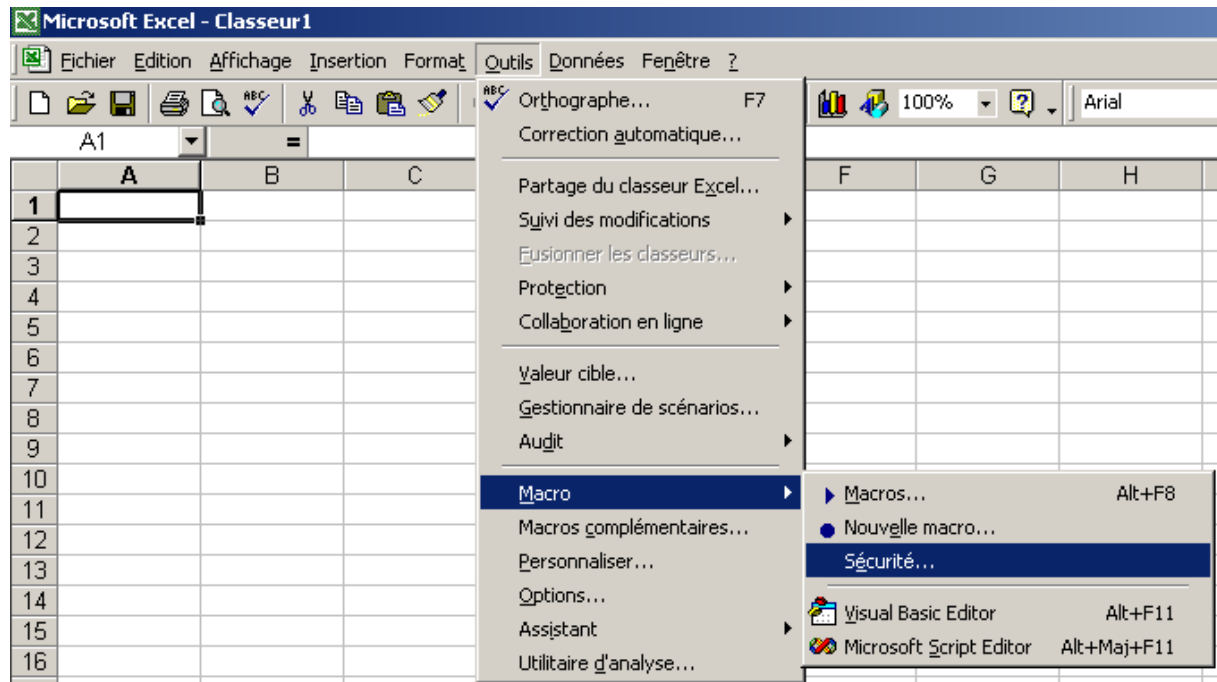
Microsoft Excel - Classeur1

Fichier Edition Affichage Insertion Format Outils Données Fenêtre ?

100% Arial

A1 =

| | A | B | C | F | G | H |
|---|---|---|---|---|---|---|
| 1 | | | | | | |
| 2 | | | | | | |
| 3 | | | | | | |
| 4 | | | | | | |
| 5 | | | | | | |
| 6 | | | | | | |
| 7 | | | | | | |
| 8 | | | | | | |
| 9 | | | | | | |
| 10 | | | | | | |
| 11 | | | | | | |
| 12 | | | | | | |
| 13 | | | | | | |
| 14 | | | | | | |
| 15 | | | | | | |
| 16 | | | | | | |

Orthographe... F7
Correction automatique...
Partage du classeur Excel...
Suivi des modifications
Fusionner les classeurs...
Protection
Collaboration en ligne
Valeur cible...
Gestionnaire de scénarios...
Audit
Macro
Macros complémentaires...
Personnaliser...
Options...
Assistant
Utilitaire d'analyse...

Macros... Alt+F8
Nouvelle macro...
Sécurité...
Visual Basic Editor Alt+F11
Microsoft Script Editor Alt+Maj+F11